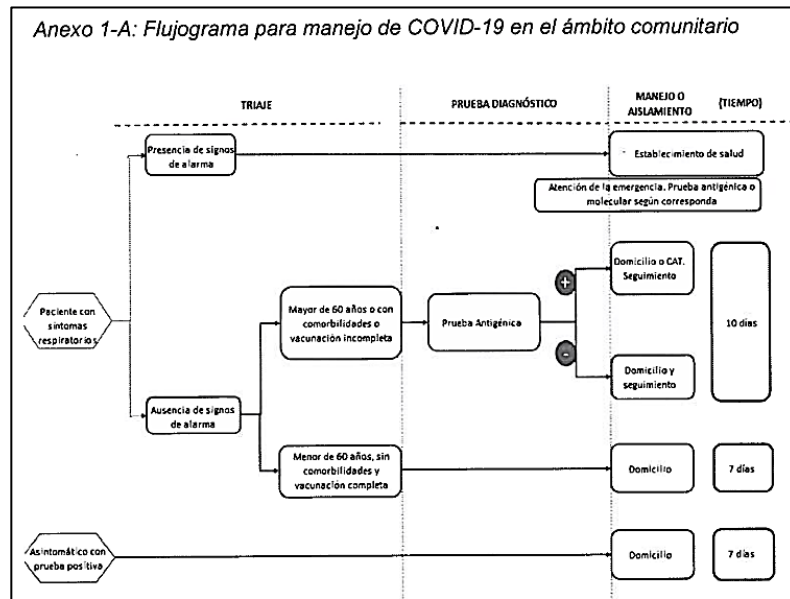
Anexo 1-A: Flujograma para manejo de COVID-19 en el ámbito comunitario

TRIAJE

PRUEBA DIAGNÓSTICO

MANEJO O AISLAMIENTO

(TIEMPO)

Presencia de signos de alarma

Establecimiento de salud

Atención de la emergencia. Prueba antigénica o molecular según corresponda

Paciente con síntomas respiratorios

Ausencia de signos de alarma

Mayor de 60 años o con comorbilidades o vacunación incompleta

Prueba Antigénica

+

-

Domicilio o CAT. Seguimiento

Domicilio y seguimiento

10 días

Menor de 60 años, sin comorbilidades y vacunación completa

Domicilio

7 días

Asintomático con prueba positiva

Domicilio

7 días